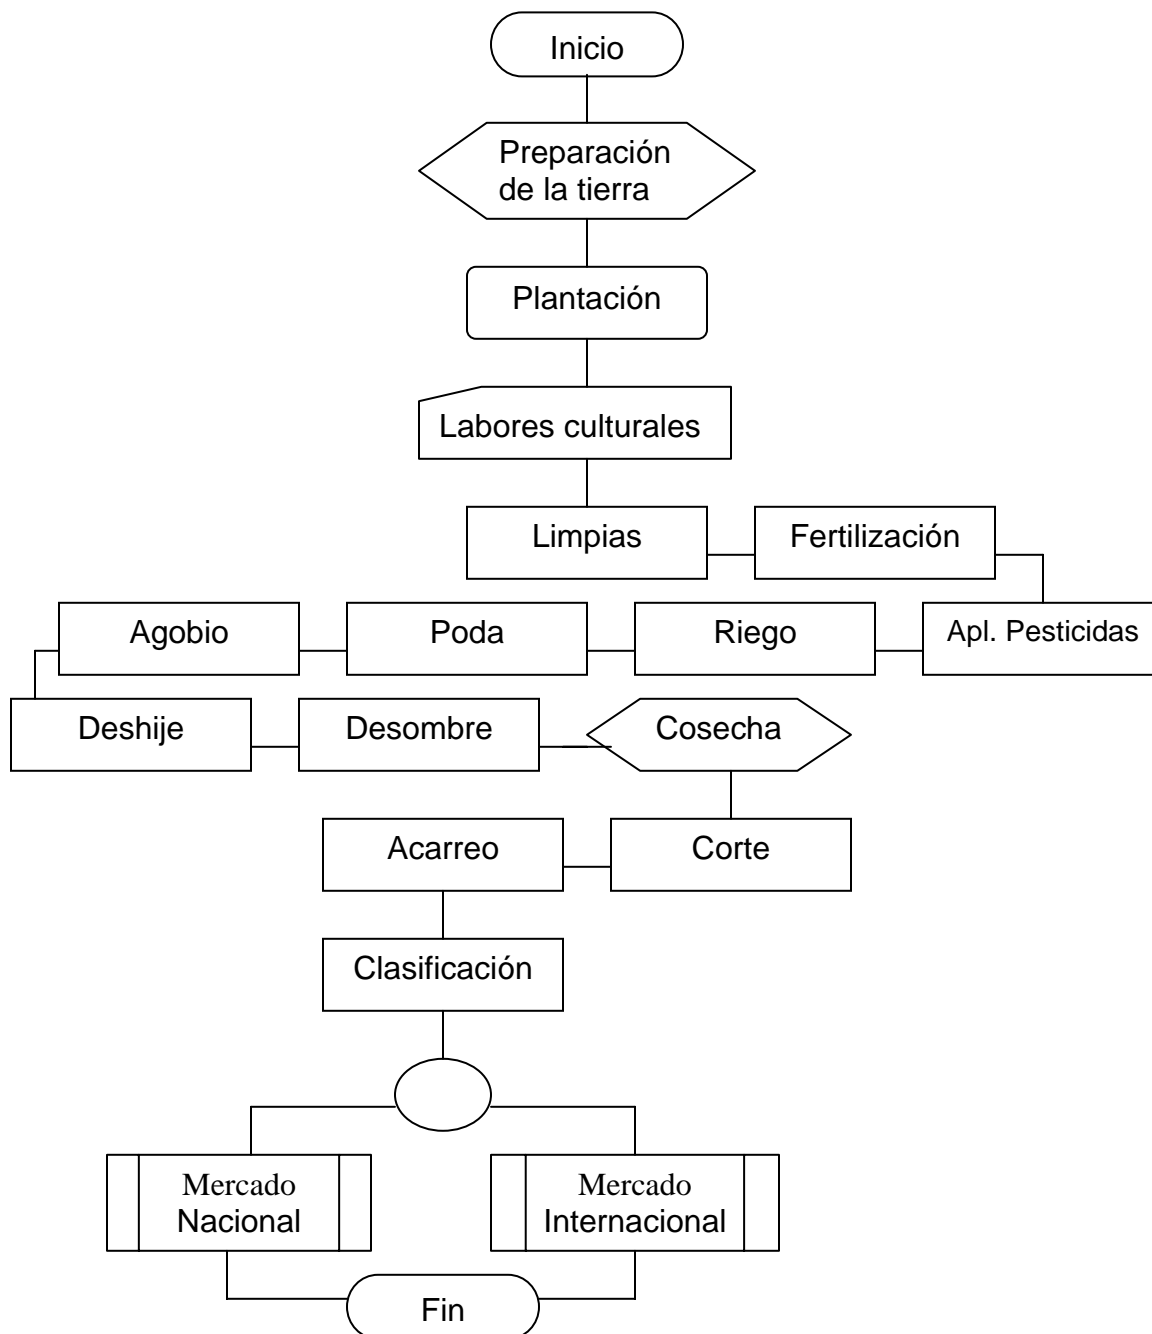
Inicio

Preparación de la tierra

Plantación

Labores culturales

Limpias

Fertilización

Agobio

Poda

Riego

Apl. Pesticidas

Deshije

Desombre

Cosecha

Acarreo

Corte

Clasificación

Mercado Nacional

Mercado Internacional

Fin